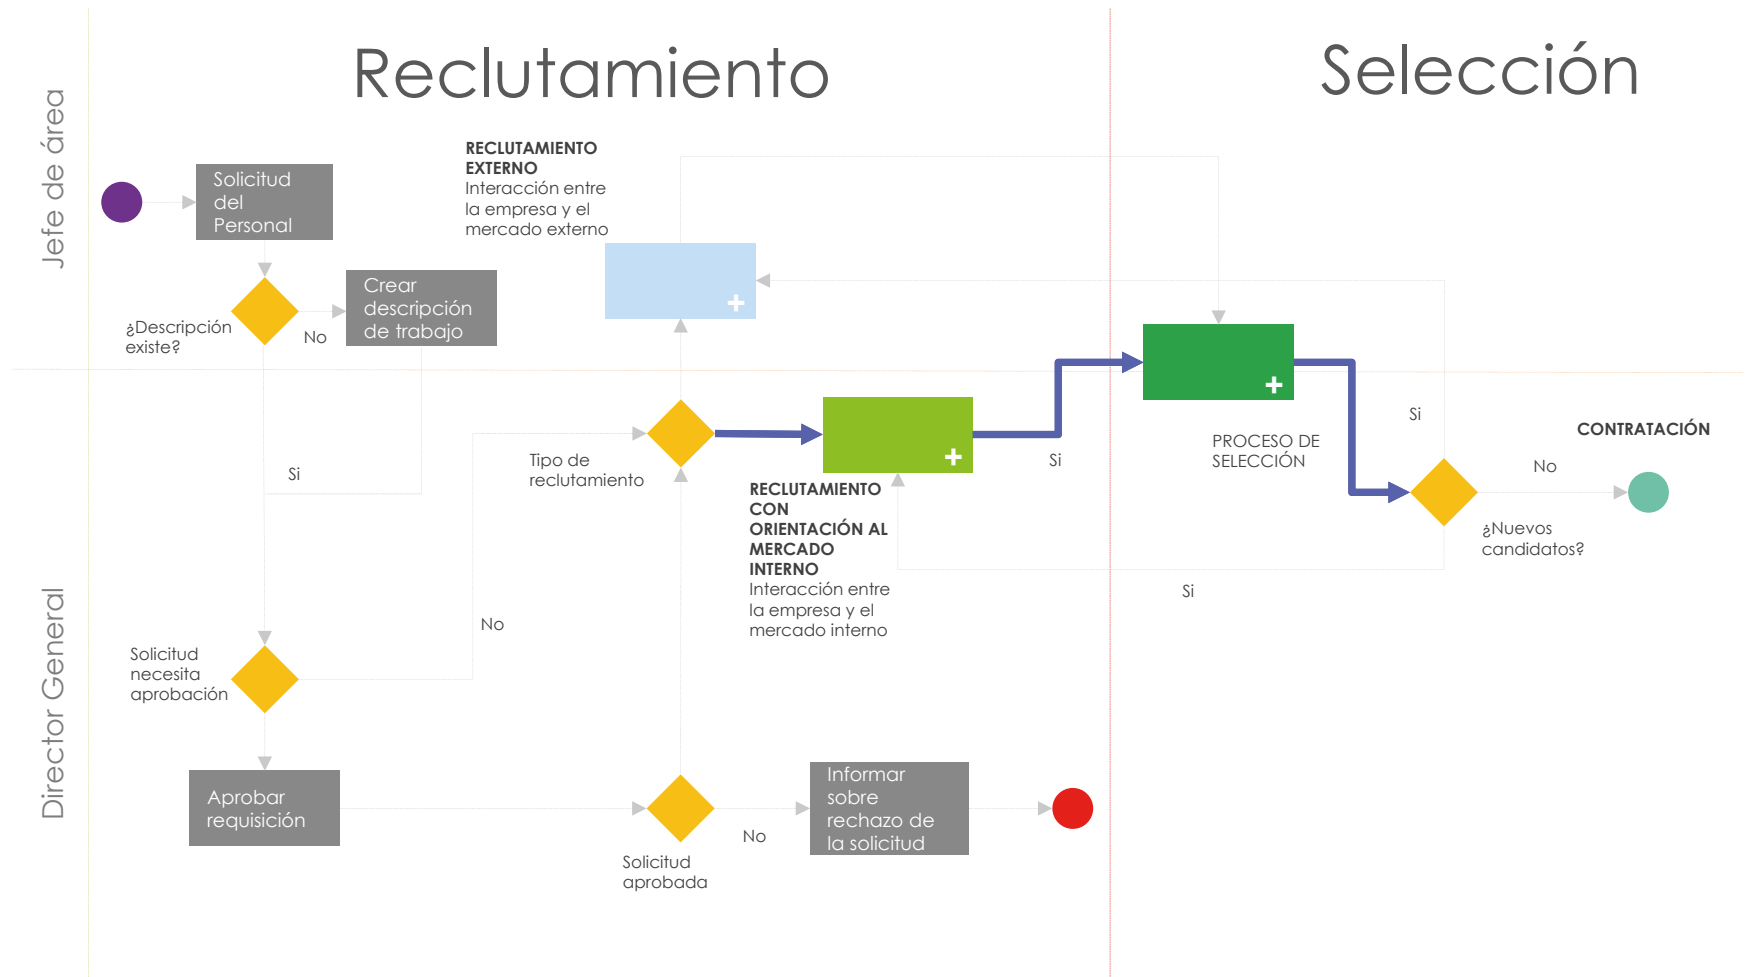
Reclutamiento

Selección

Jefe de área

Director General

Solicitud del Personal

¿Descripción existe?

No

Crear descripción de trabajo

RECLUTAMIENTO EXTERNO
Interacción entre la empresa y el mercado externo

Si

Tipo de reclutamiento

No

RECLUTAMIENTO CON ORIENTACIÓN AL MERCADO INTERNO
Interacción entre la empresa y el mercado interno

Si

PROCESO DE SELECCIÓN

Si

CONTRATACIÓN

No

¿Nuevos candidatos?

Si

Solicitud necesita aprobación

Aprobar requisición

Solicitud aprobada

No

Informar sobre rechazo de la solicitud